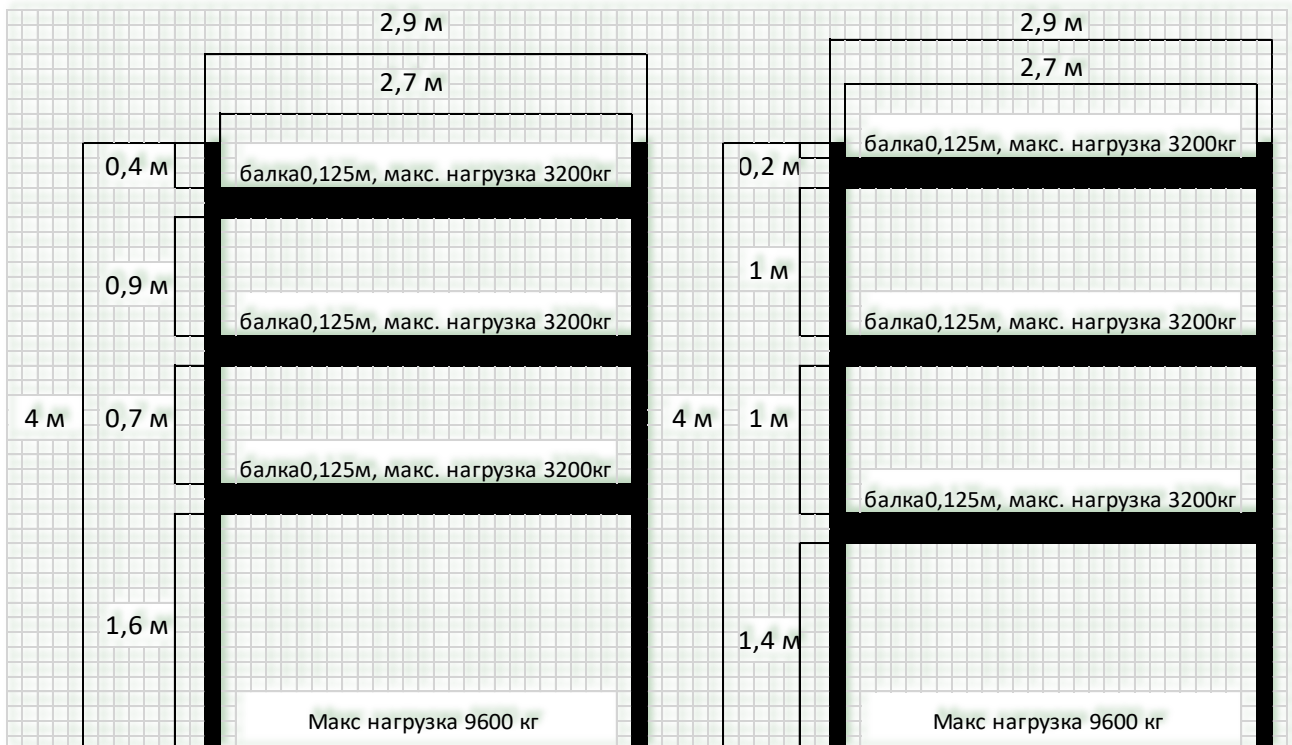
2,9 м
2,7 м
0,4 м
балка0,125м, макс. нагрузка 3200кг
0,9 м
балка0,125м, макс. нагрузка 3200кг
4 м
0,7 м
балка0,125м, макс. нагрузка 3200кг
1,6 м
Макс нагрузка 9600 кг

2,9 м
2,7 м
балка0,125м, макс. нагрузка 3200кг
0,2 м
1 м
балка0,125м, макс. нагрузка 3200кг
4 м
1 м
балка0,125м, макс. нагрузка 3200кг
1,4 м
Макс нагрузка 9600 кг